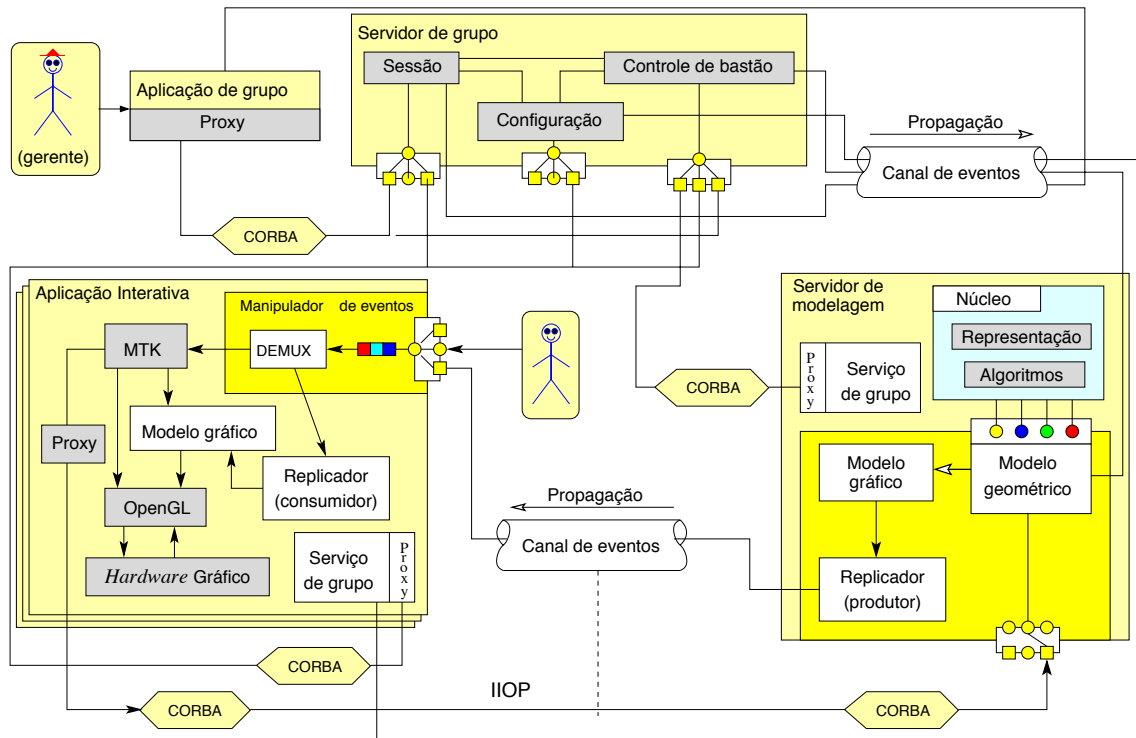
(gerente)

Aplicação de grupo

Proxy

Servidor de grupo

Sessão

Controle de bastão

Configuração

Propagação

Canal de eventos

CORBA

Aplicação Interativa

Manipulador de eventos

MTK

DEMUX

Modelo gráfico

Proxy

OpenGL

Replicador (consumidor)

*Hardware* Gráfico

Serviço de grupo

Proxy

Propagação

Canal de eventos

Servidor de modelagem

Núcleo

Representação

Algoritmos

Proxy

Serviço de grupo

CORBA

Modelo gráfico

Modelo geométrico

Replicador (produtor)

CORBA

IIOP

CORBA

CORBA